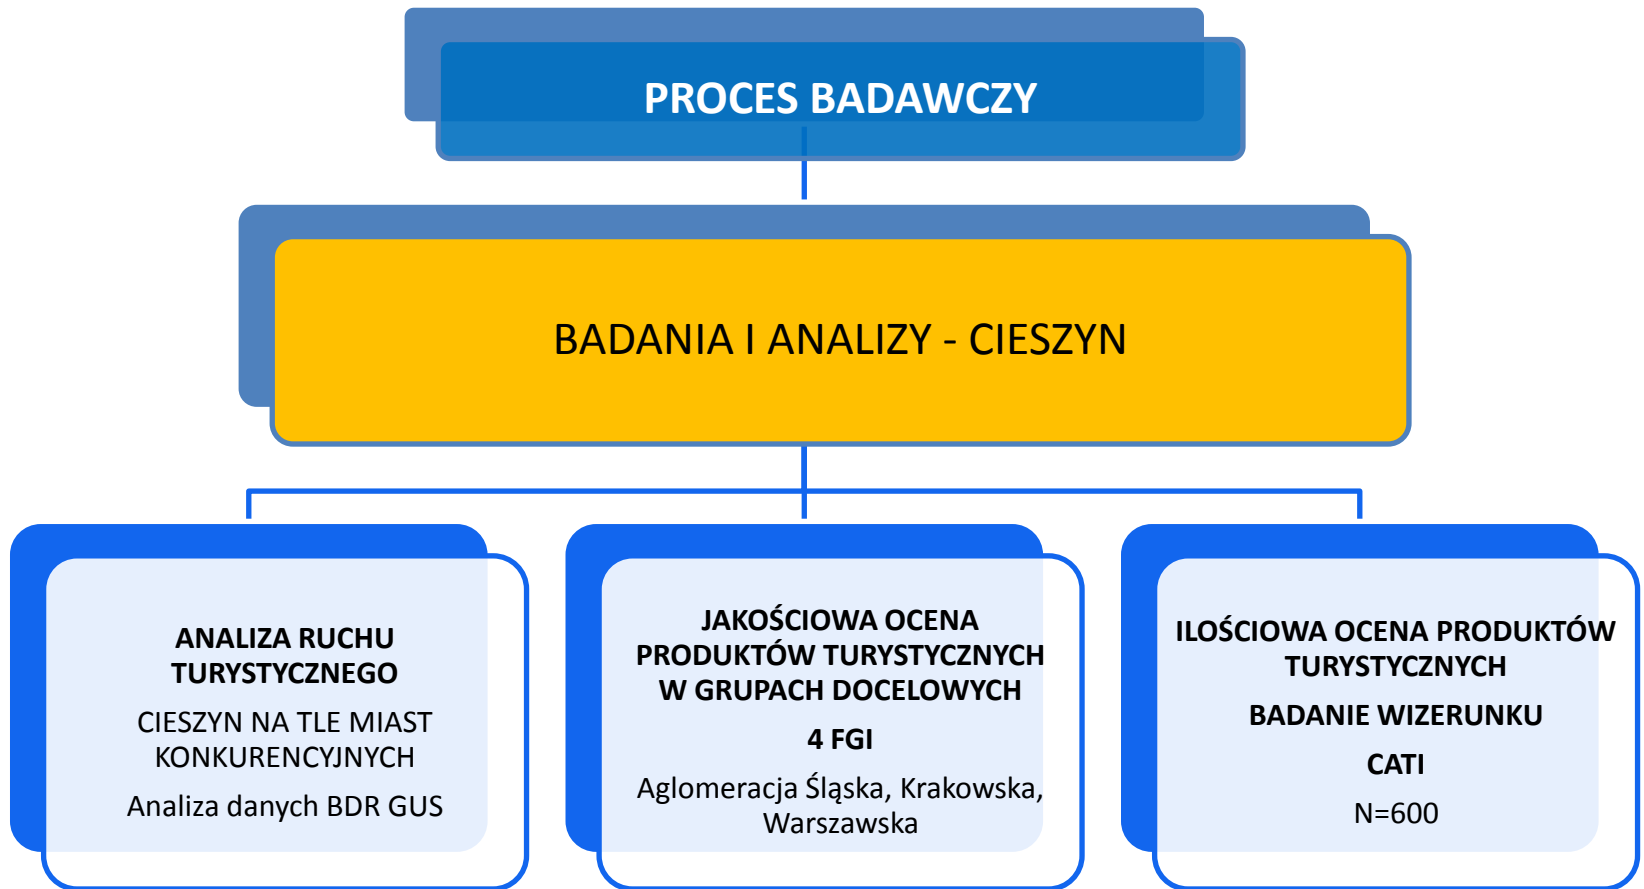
PROCES BADAWCZY

BADANIA I ANALIZY - CIESZYN

ANALIZA RUCHU TURYSTYCZNEGO

CIESZYN NA TLE MIAST KONKURENCYJNYCH

Analiza danych BDR GUS

JAKOŚCIOWA OCENA PRODUKTÓW TURYSTYCZNYCH W GRUPACH DOCELOWYCH

4 FGI

Aglomeracja Śląska, Krakowska, Warszawska

ILOŚCIOWA OCENA PRODUKTÓW TURYSTYCZNYCH

BADANIE WIZERUNKU

CATI

N=600